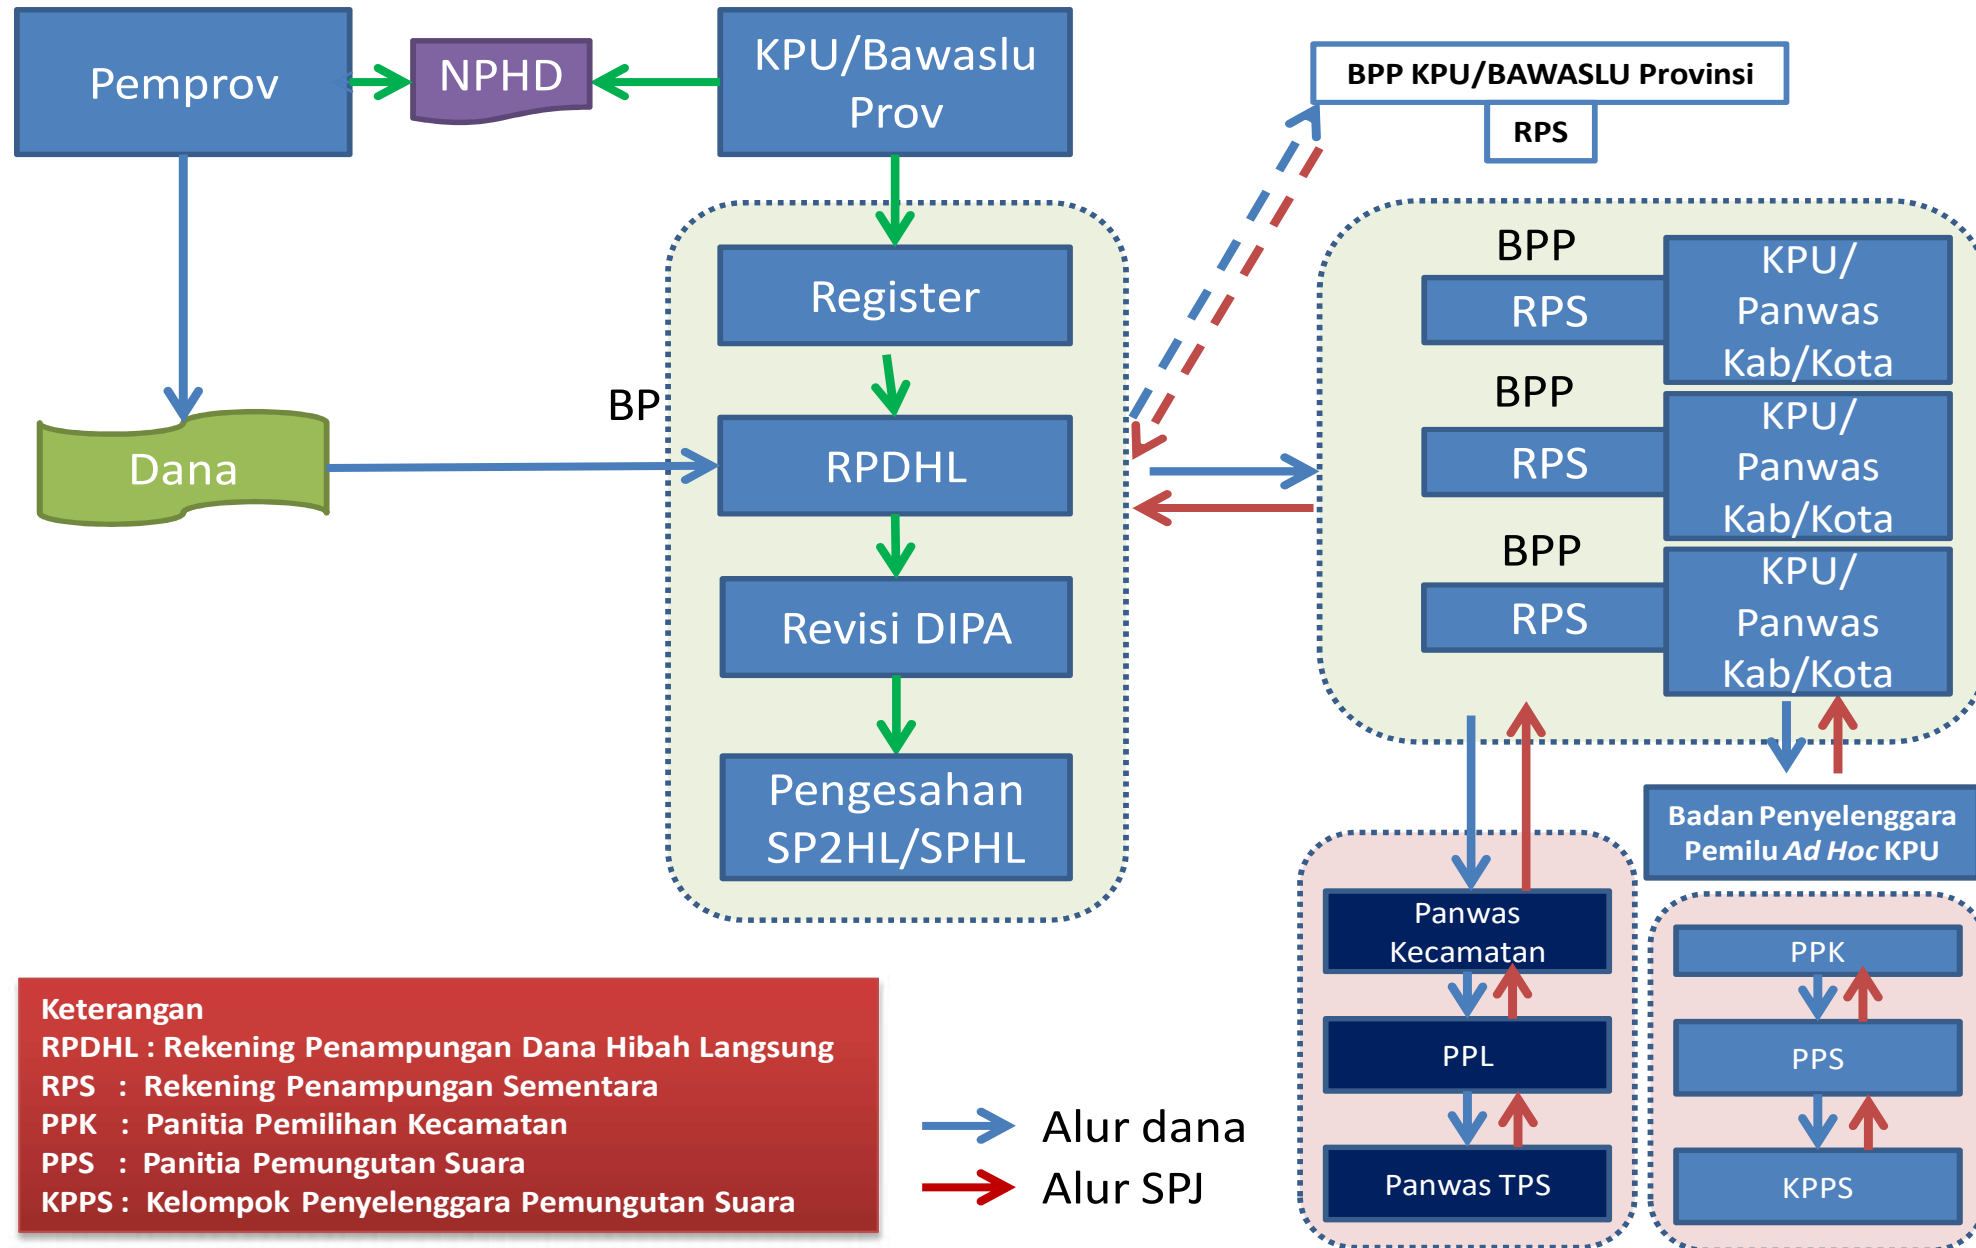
Pemprov

NPHD

KPU/Bawaslu Prov

BPP KPU/BAWASLU Provinsi

RPS

Register

BP

Dana

RPDHL

Revisi DIPA

Pengesahan SP2HL/SPHL

BPP

RPS

KPU/ Panwas Kab/Kota

BPP

RPS

KPU/ Panwas Kab/Kota

BPP

RPS

KPU/ Panwas Kab/Kota

Badan Penyelenggara Pemilu *Ad Hoc* KPU

Panwas Kecamatan

PPL

Panwas TPS

PPK

PPS

KPPS

Keterangan
RPDHL : Rekening Penampungan Dana Hibah Langsung
RPS : Rekening Penampungan Sementara
PPK : Panitia Pemilihan Kecamatan
PPS : Panitia Pemungutan Suara
KPPS : Kelompok Penyelenggara Pemungutan Suara

Alur dana
Alur SPJ